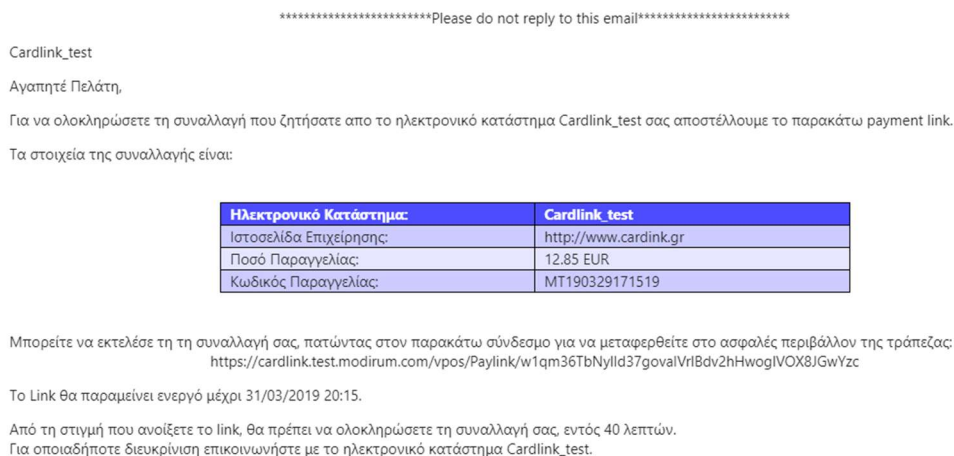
************************Please do not reply to this email************************

Cardlink_test

Αγαπητέ Πελάτη,

Για να ολοκληρώσετε τη συναλλαγή που ζητήσατε απο το ηλεκτρονικό κατάστημα Cardlink_test σας αποστέλλουμε το παρακάτω payment link.

Τα στοιχεία της συναλλαγής είναι:

| Ηλεκτρονικό Κατάστημα: | Cardlink_test |
|---|---|
| Ιστοσελίδα Επιχείρησης: | http://www.cardink.gr |
| Ποσό Παραγγελίας: | 12.85 EUR |
| Κωδικός Παραγγελίας: | MT190329171519 |

Μπορείτε να εκτελέσε τη τη συναλλαγή σας, πατώντας στον παρακάτω σύνδεσμο για να μεταφερθείτε στο ασφαλές περιβάλλον της τράπεζας: https://cardlink.test.modirum.com/vpos/Paylink/w1qm36TbNylld37govalVrlBdv2hHwoglVOX8JGwYzc

Το Link θα παραμείνει ενεργό μέχρι 31/03/2019 20:15.

Από τη στιγμή που ανοίξετε το link, θα πρέπει να ολοκληρώσετε τη συναλλαγή σας, εντός 40 λεπτών.
Για οποιαδήποτε διευκρίνιση επικοινωνήστε με το ηλεκτρονικό κατάστημα Cardlink_test.